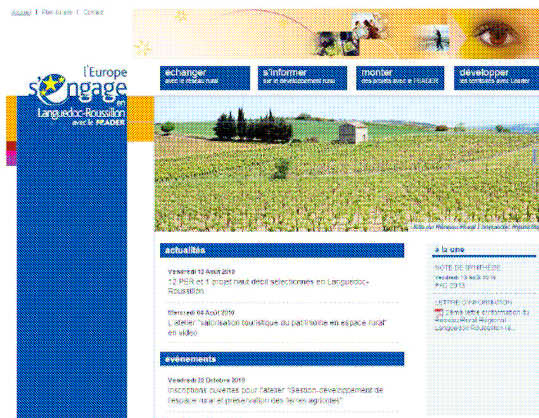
Accueil | Plan du site | Contact

l'Europe s'engage en Languedoc-Roussillon avec le FEADER

échanger
avec le réseau rural

s'informer
sur le développement rural

monter
des projets avec le FEADER

développer
des territoires avec Leader

Photo par Réseau Rural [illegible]

actualités

Vendredi 13 Août 2010
12 PER et 1 projet haut débit sélectionnés en Languedoc-Roussillon

Mercredi 04 Août 2010
L'atelier "valorisation touristique du patrimoine en espace rural" en vidéo

événements

Vendredi 22 Octobre 2010
Inscriptions ouvertes pour l'atelier "Gestion-développement de l'espace rural et préservation des terres agricoles"

à la une

NOTE DE SYNTHÈSE
Vendredi 13 Août 2010
PAC 2013

LETTRE D'INFORMATION
5ème lettre d'information du Réseau Rural Régional Languedoc-Roussillon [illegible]